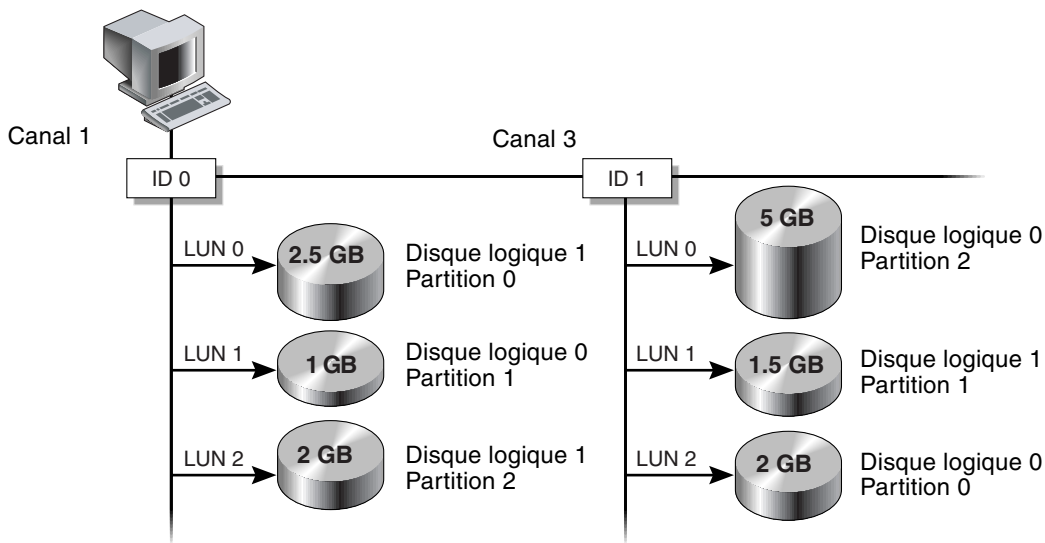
Canal 1

ID 0

LUN 0
2.5 GB
Disque logique 1
Partition 0

LUN 1
1 GB
Disque logique 0
Partition 1

LUN 2
2 GB
Disque logique 1
Partition 2

Canal 3

ID 1

LUN 0
5 GB
Disque logique 0
Partition 2

LUN 1
1.5 GB
Disque logique 1
Partition 1

LUN 2
2 GB
Disque logique 0
Partition 0